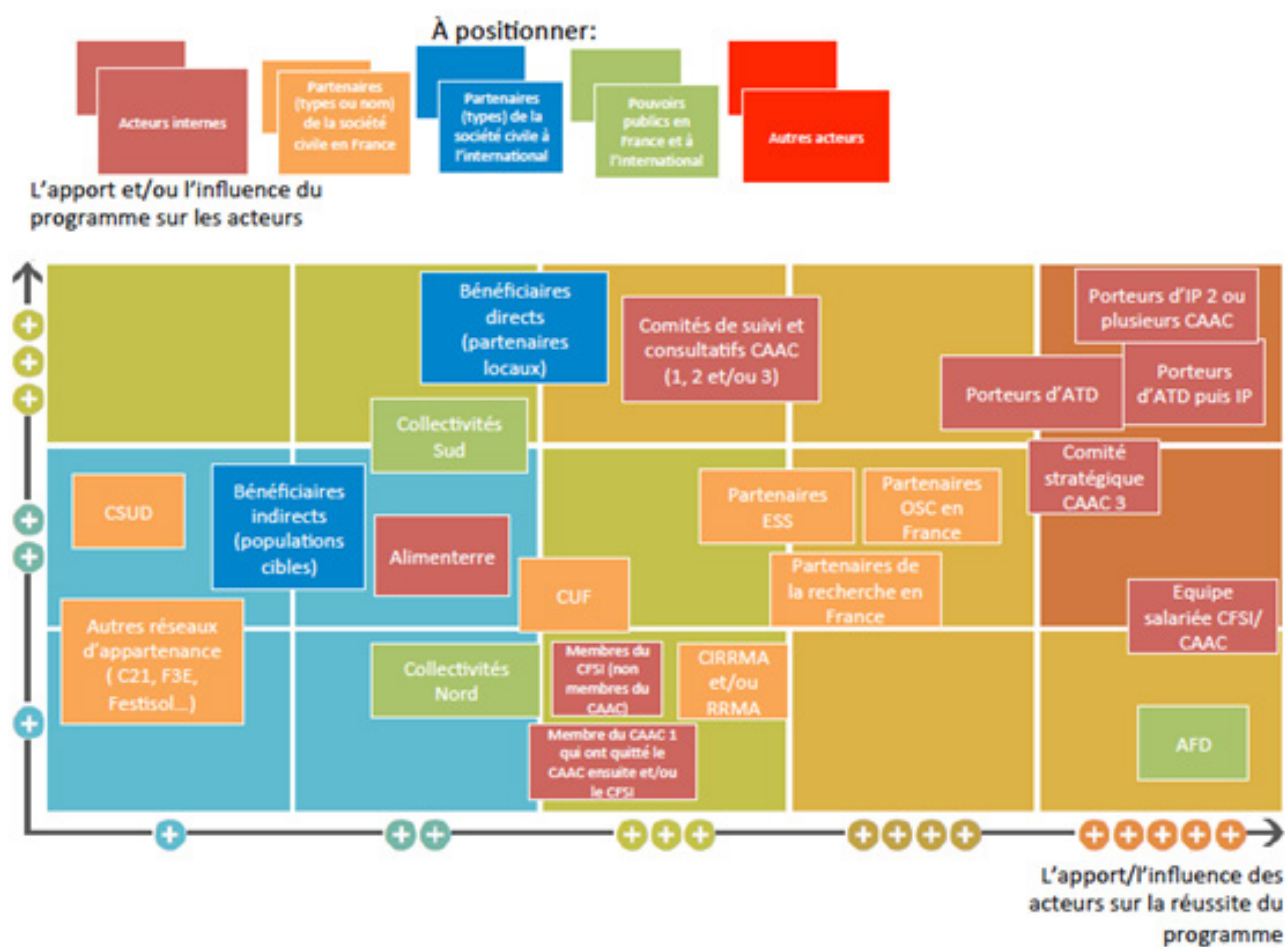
À positionner:

Acteurs internes

Partenaires (types ou nom) de la société civile en France

Partenaires (types) de la société civile à l'international

Pouvoirs publics en France et à l'international

Autres acteurs

L'apport et/ou l'influence du programme sur les acteurs

Bénéficiaires directs (partenaires locaux)

Comités de suivi et consultatifs CAAC (1, 2 et/ou 3)

Porteurs d'IP 2 ou plusieurs CAAC

Porteurs d'ATD

Porteurs d'ATD puis IP

Collectivités Sud

Comité stratégique CAAC 3

CSUD

Bénéficiaires indirects (populations cibles)

Alimenterre

Partenaires ESS

Partenaires OSC en France

Partenaires de la recherche en France

CUF

Equipe salariée CFSI/ CAAC

Autres réseaux d'appartenance ( C21, F3E, Festisol…)

Collectivités Nord

Membres du CFSI (non membres du CAAC)

CIRRMA et/ou RRMA

Membre du CAAC 1 qui ont quitté le CAAC ensuite et/ou le CFSI

AFD

L'apport/l'influence des acteurs sur la réussite du programme